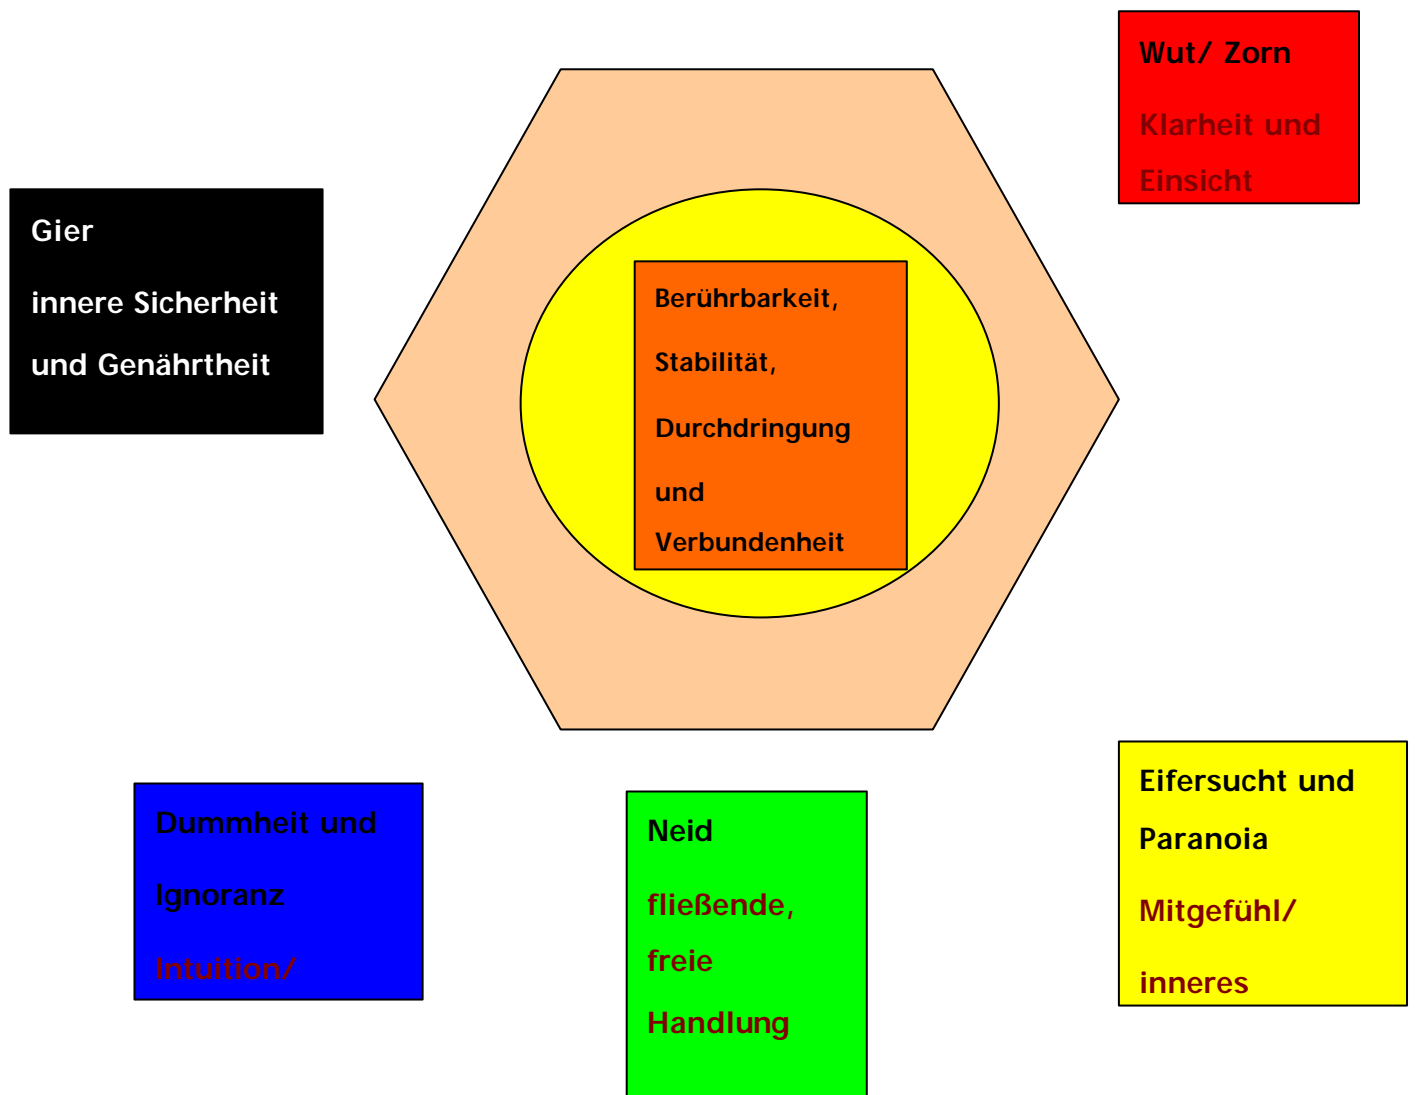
Wut/ Zorn

Klarheit und Einsicht

Gier

innere Sicherheit und Genährtheit

Berührbarkeit,

Stabilität,

Durchdringung

und

Verbundenheit

Dummheit und Ignoranz

Intuition/

Neid

fließende, freie Handlung

Eifersucht und Paranoia

Mitgefühl/

inneres